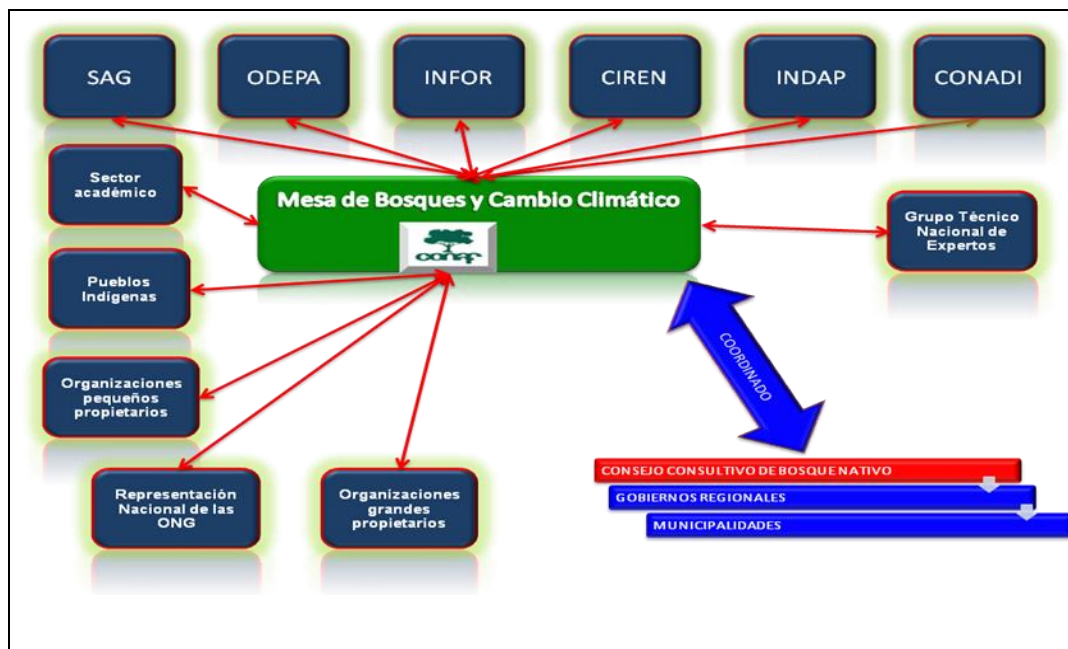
SAG

ODEPA

INFOR

CIREN

INDAP

CONADI

Sector académico

Mesa de Bosques y Cambio Climático

conaf

Grupo Técnico Nacional de Expertos

Pueblos Indígenas

COORDINADO

Organizaciones pequeños propietarios

CONSEJO CONSULTIVO DE BOSQUE NATIVO

GOBIERNOS REGIONALES

MUNICIPALIDADES

Representación Nacional de las ONG

Organizaciones grandes propietarios